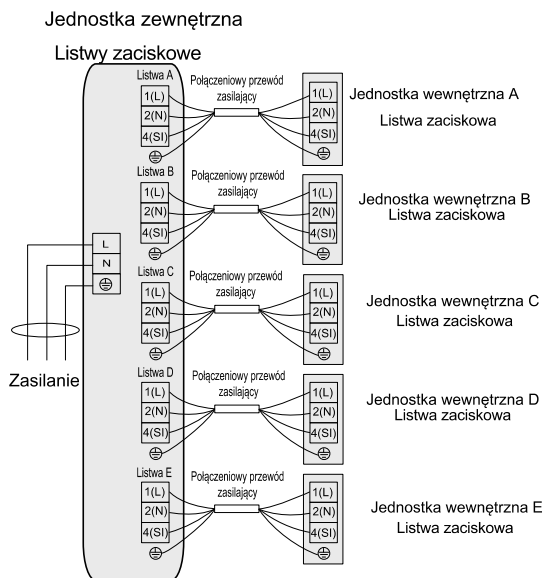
Jednostka zewnętrzna

Listwy zaciskowe

Listwa A
1(L)
2(N)
4(SI)
⊕

Połączeniowy przewód zasilający

1(L)
2(N)
4(SI)
⊕

Jednostka wewnętrzna A
Listwa zaciskowa

Listwa B
1(L)
2(N)
4(SI)
⊕

Połączeniowy przewód zasilający

1(L)
2(N)
4(SI)
⊕

Jednostka wewnętrzna B
Listwa zaciskowa

L
N
⊕

Zasilanie

Listwa C
1(L)
2(N)
4(SI)
⊕

Połączeniowy przewód zasilający

1(L)
2(N)
4(SI)
⊕

Jednostka wewnętrzna C
Listwa zaciskowa

Listwa D
1(L)
2(N)
4(SI)
⊕

Połączeniowy przewód zasilający

1(L)
2(N)
4(SI)
⊕

Jednostka wewnętrzna D
Listwa zaciskowa

Listwa E
1(L)
2(N)
4(SI)
⊕

Połączeniowy przewód zasilający

1(L)
2(N)
4(SI)
⊕

Jednostka wewnętrzna E
Listwa zaciskowa